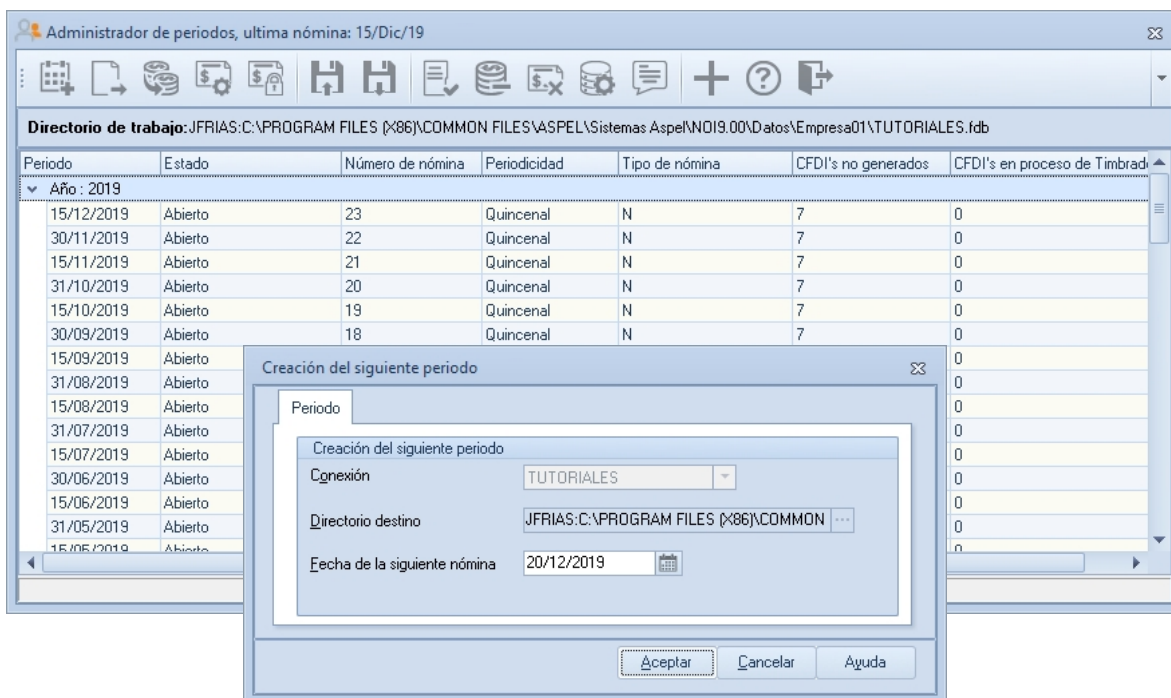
Administrador de periodos, ultima nómina: 15/Dic/19

Directorio de trabajo: JFRIAS:C:\PROGRAM FILES (X86)\COMMON FILES\ASPEL\Sistemas Aspel\NOI9.00\Datos\Empresa01\TUTORIALES.fdb

| Periodo | Estado | Número de nómina | Periodicidad | Tipo de nómina | CFDI's no generados | CFDI's en proceso de Timbrad |
|---|---|---|---|---|---|---|
| Año : 2019 | | | | | | |
| 15/12/2019 | Abierto | 23 | Quincenal | N | 7 | 0 |
| 30/11/2019 | Abierto | 22 | Quincenal | N | 7 | 0 |
| 15/11/2019 | Abierto | 21 | Quincenal | N | 7 | 0 |
| 31/10/2019 | Abierto | 20 | Quincenal | N | 7 | 0 |
| 15/10/2019 | Abierto | 19 | Quincenal | N | 7 | 0 |
| 30/09/2019 | Abierto | 18 | Quincenal | N | 7 | 0 |
| 15/09/2019 | Abierto | | | | | 0 |
| 31/08/2019 | Abierto | | | | | 0 |
| 15/08/2019 | Abierto | | | | | 0 |
| 31/07/2019 | Abierto | | | | | 0 |
| 15/07/2019 | Abierto | | | | | 0 |
| 30/06/2019 | Abierto | | | | | 0 |
| 15/06/2019 | Abierto | | | | | 0 |
| 31/05/2019 | Abierto | | | | | 0 |
| 15/05/2019 | Abierto | | | | | 0 |

Creación del siguiente periodo

Periodo

Creación del siguiente periodo

Conexión TUTORIALES

Directorio destino JFRIAS:C:\PROGRAM FILES (X86)\COMMON

Fecha de la siguiente nómina 20/12/2019

Aceptar Cancelar Ayuda